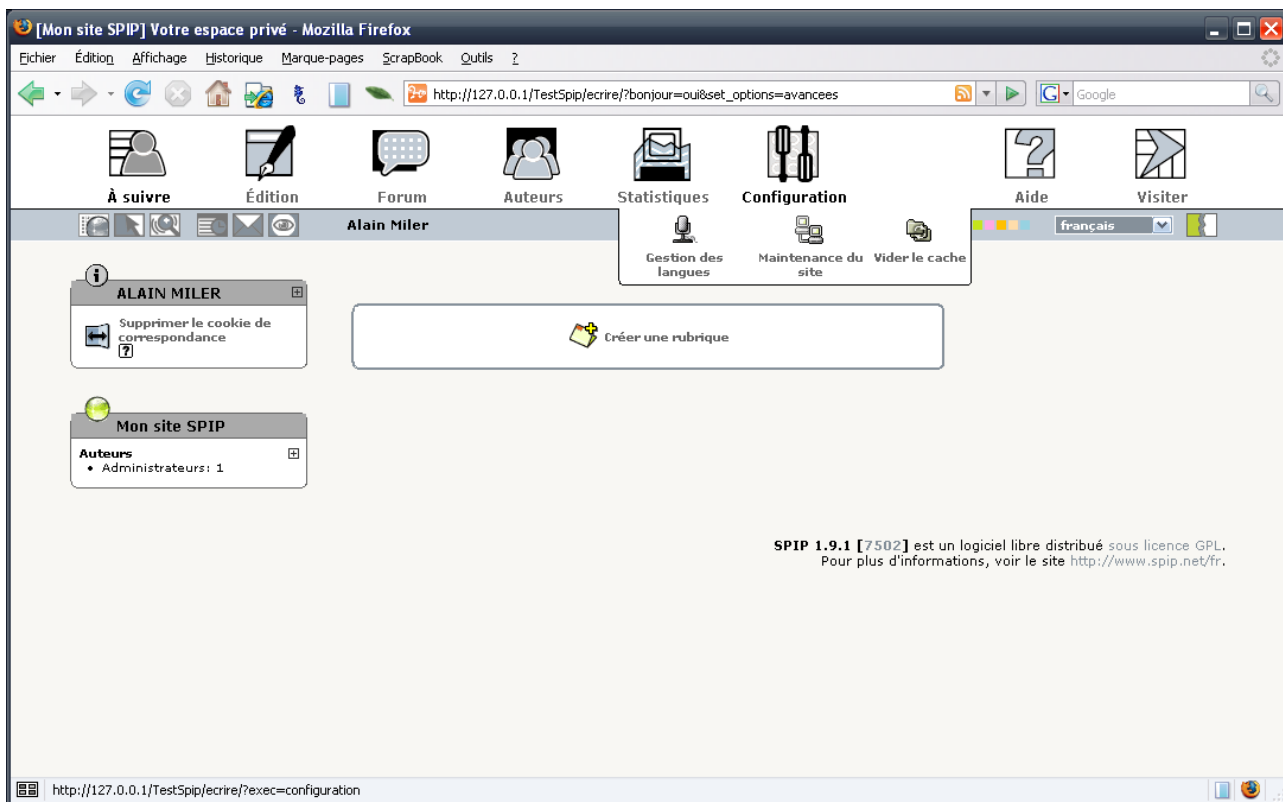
[Mon site SPIP] Votre espace privé - Mozilla Firefox

Fichier Édition Affichage Historique Marque-pages ScrapBook Outils ?

http://127.0.0.1/TestSpip/ecrire/?bonjour=oui&set_options=avancees

Google

À suivre Édition Forum Auteurs Statistiques Configuration Aide Visiter

Alain Miler

français

Gestion des langues Maintenance du site Vider le cache

ALAIN MILER

Supprimer le cookie de correspondance

Créer une rubrique

Mon site SPIP

Auteurs
• Administrateurs: 1

SPIP 1.9.1 [7502] est un logiciel libre distribué sous licence GPL.
Pour plus d'informations, voir le site http://www.spip.net/fr.

http://127.0.0.1/TestSpip/ecrire/?exec=configuration